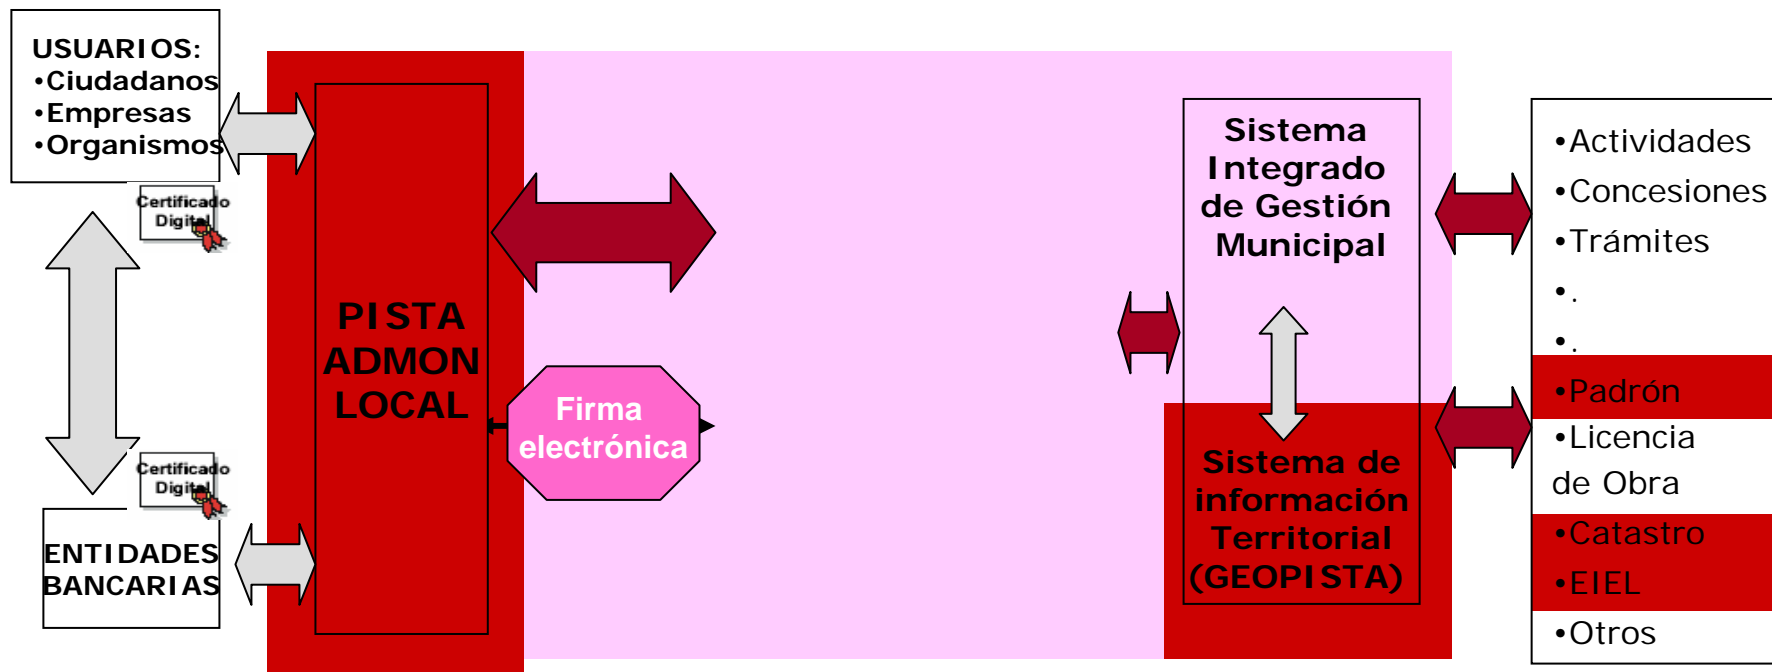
USUARIOS:
•Ciudadanos
•Empresas
•Organismos

Certificado Digital

Certificado Digital

ENTIDADES BANCARIAS

PISTA ADMON LOCAL

Firma electrónica

Sistema Integrado de Gestión Municipal

Sistema de información Territorial (GEOPISTA)

•Actividades
•Concesiones
•Trámites
•.
•.
•Padrón
•Licencia de Obra
•Catastro
•EIEL
•Otros